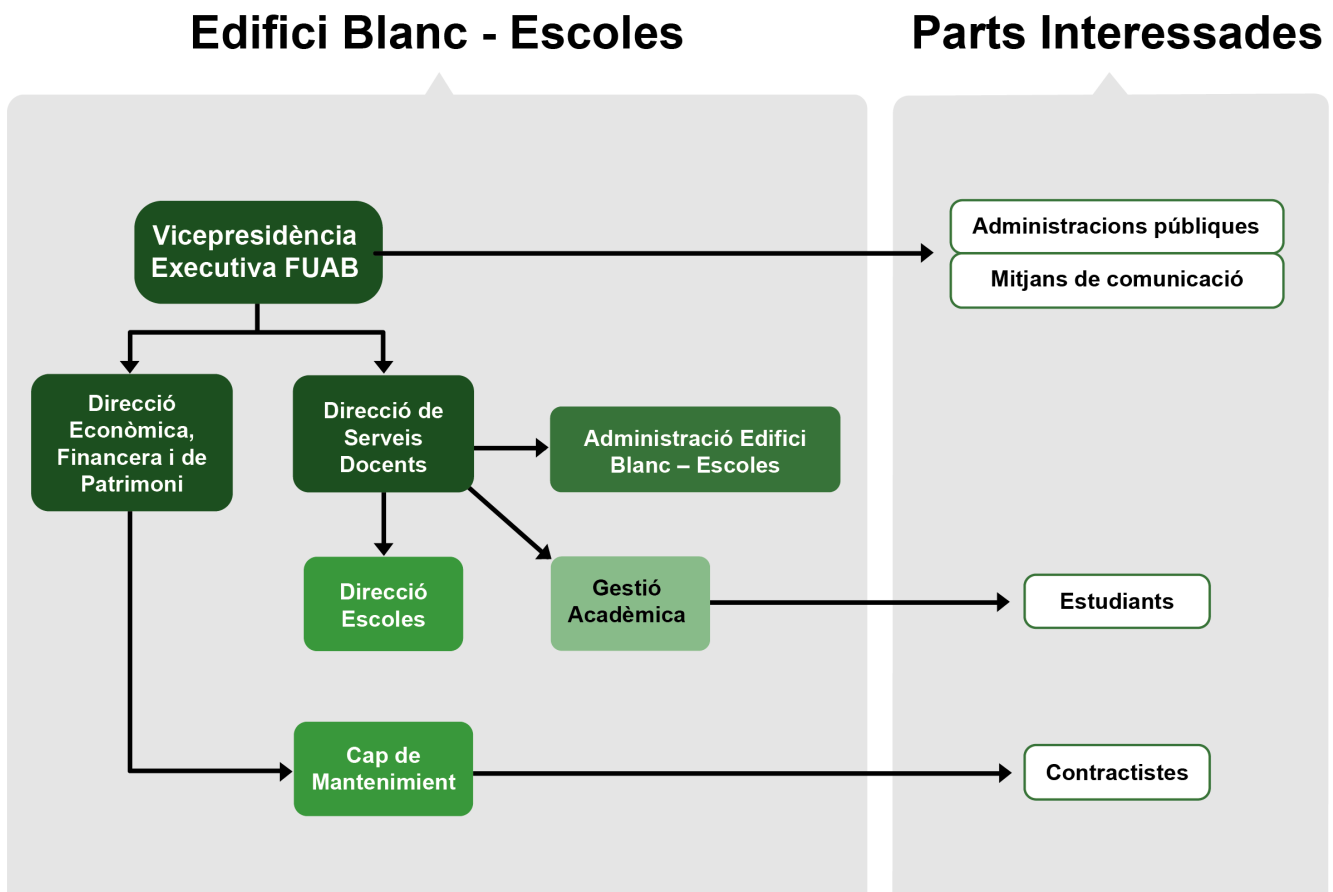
Edifici Blanc - Escoles

Parts Interessades

Vicepresidència Executiva FUAB

Administracions públiques

Mitjans de comunicació

Direcció Econòmica, Financera i de Patrimoni

Direcció de Serveis Docents

Administració Edifici Blanc – Escoles

Direcció Escoles

Gestió Acadèmica

Estudiants

Cap de Mantenimient

Contractistes